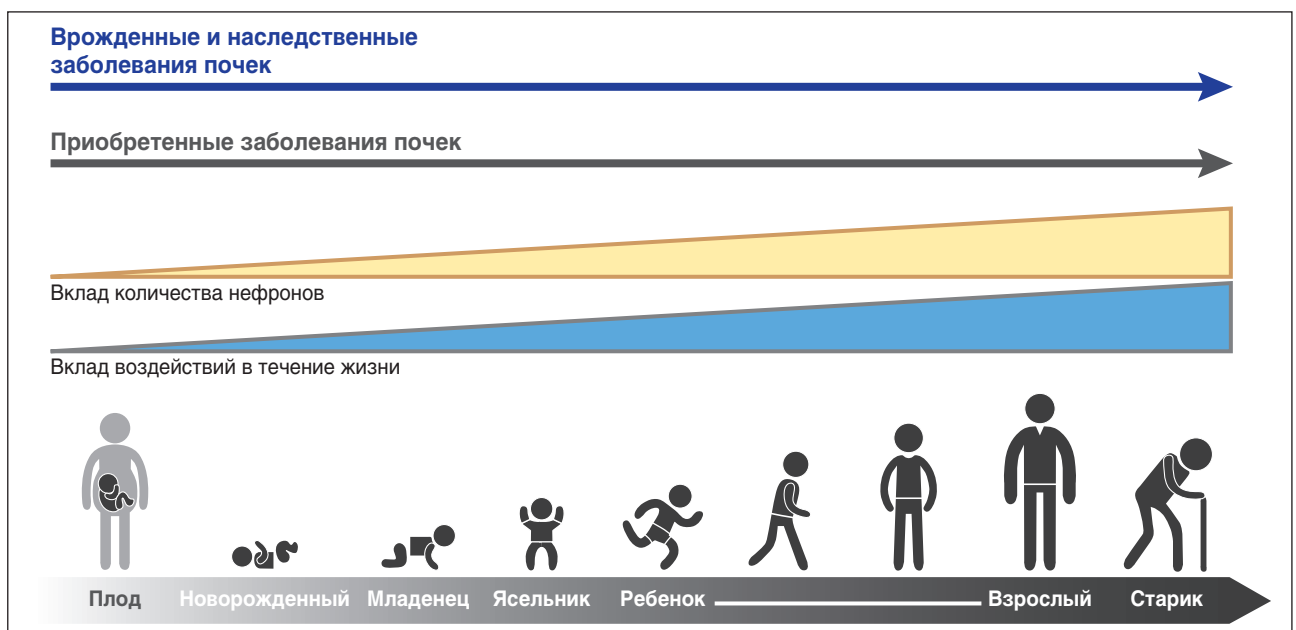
Врожденные и наследственные заболевания почек

Приобретенные заболевания почек

Вклад количества нефронов

Вклад воздействий в течение жизни

Плод
Новорожденный
Младенец
Ясельник
Ребенок
Взрослый
Старик